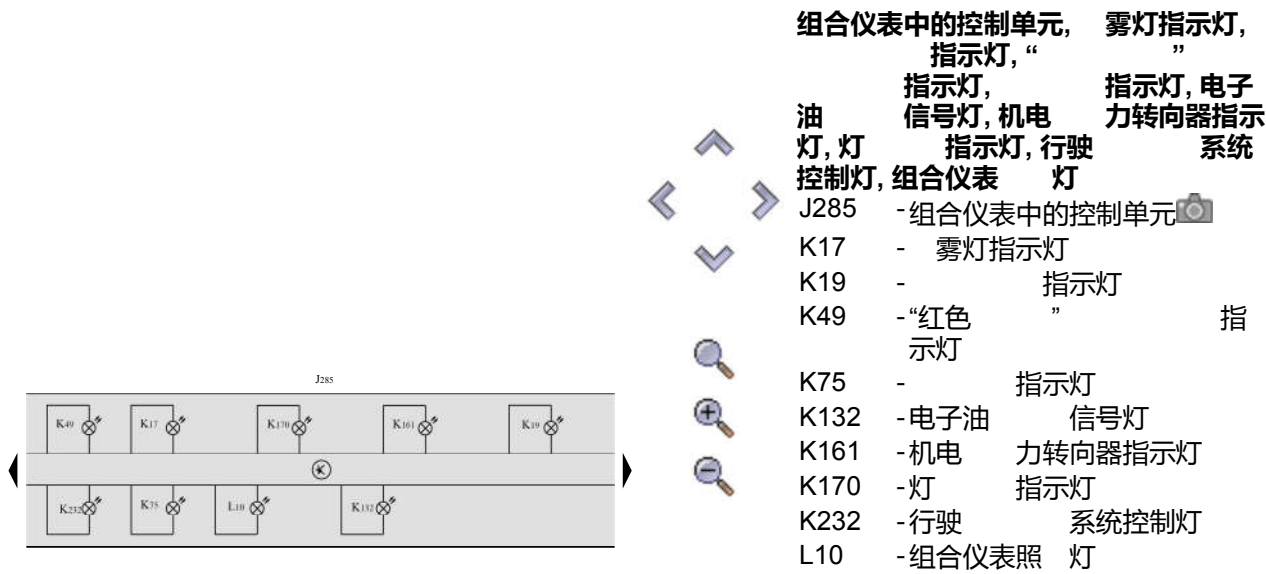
J285

K49
K17
K170
K161
K19
K232
K75
L10
K132

组合仪表中的控制单元， 雾灯指示灯， 指示灯，“ ” 指示灯， 指示灯，电子油 信号灯，机电 力转向器指示灯，灯 指示灯，行驶 系统控制灯，组合仪表 灯

J285 - 组合仪表中的控制单元
K17 - 雾灯指示灯
K19 - 指示灯
K49 - “红色 ” 指示灯
K75 - 指示灯
K132 - 电子油 信号灯
K161 - 机电 力转向器指示灯
K170 - 灯 指示灯
K232 - 行驶 系统控制灯
L10 - 组合仪表照 灯